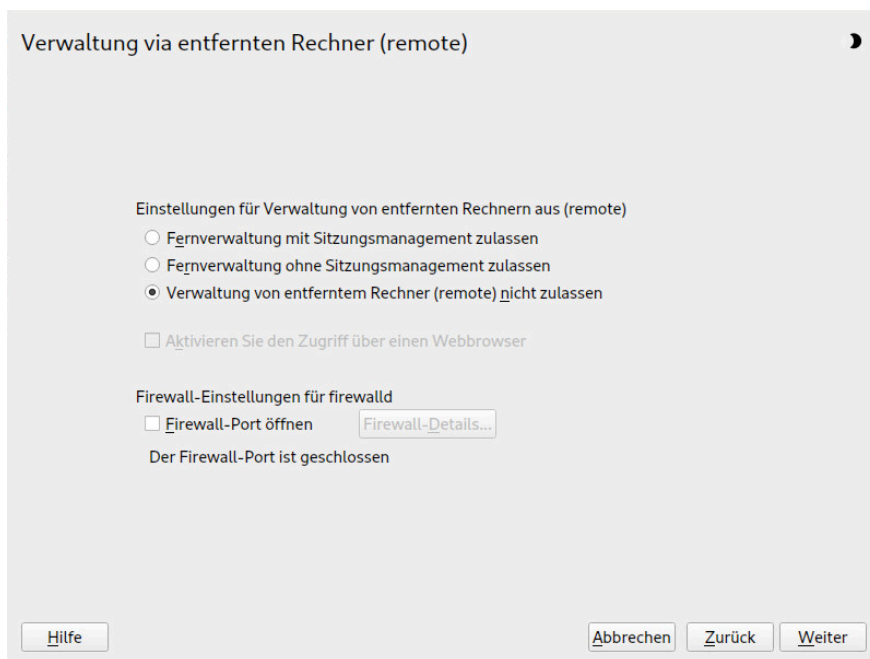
Verwaltung via entfernten Rechner (remote)

Einstellungen für Verwaltung von entfernten Rechnern aus (remote)

Fernverwaltung mit Sitzungsmanagement zulassen

Fernverwaltung ohne Sitzungsmanagement zulassen

Verwaltung von entferntem Rechner (remote) nicht zulassen

Aktivieren Sie den Zugriff über einen Webbrowser

Firewall-Einstellungen für firewalld

Firewall-Port öffnen

Firewall-Details...

Der Firewall-Port ist geschlossen

Hilfe

Abbrechen

Zurück

Weiter